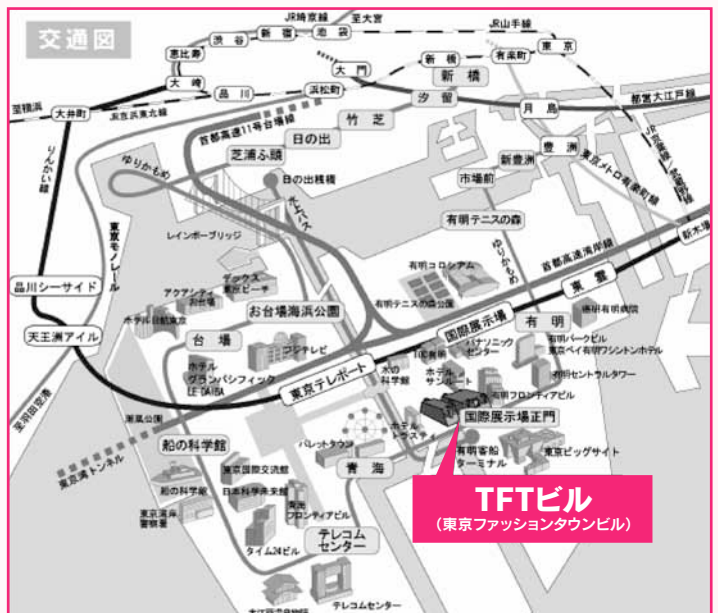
交通図

JR埼京線
至大宮
JR山手線
恵比寿
渋谷
新宿
池袋
新橋
有楽町
東京
大崎
品川
浜松町
大門
新橋
汐留
月島
都営大江戸線
京浜急行線
大井町
東京臨海高速鉄道りんかい線
首都高速11号台場線
竹芝
日の出
芝浦ふ頭
ゆりかもめ
日の出桟橋
レインボーブリッジ
豊洲
新豊洲
市場前
有明テニスの森
東京メトロ有楽町線
新木場
東京モノレール
りんかい線
品川シーサイド
天王洲アイル
首都高速湾岸線
有明コロシアム
有明テニスの森公園
東雲
有明
東京テレポート
国際展示場
お台場海浜公園
台場
アクアシティお台場
デックス東京ビーチ
ホテル日航東京
フジテレビ
ホテルグランパシフィックLE DAIBA
TFT東館
パナソニックセンター
ホテルサンルート
ホテルフロンティアビル
有明パークビル
東京ベイ有明ワシントンホテル
有明フロンティアビル
東京ファッションタウンビル
国際展示場正門
東京ビッグサイト
有明客船ターミナル
潮風公園
船の科学館
パレットタウン
青海
東京国際交流館
日本科学未来館
東京港トンネル
東京湾岸警察署
タイム24ビル
テレコムセンター
青海フロンティアビル
首都高速湾岸線
TFTビル
(東京ファッションタウンビル)